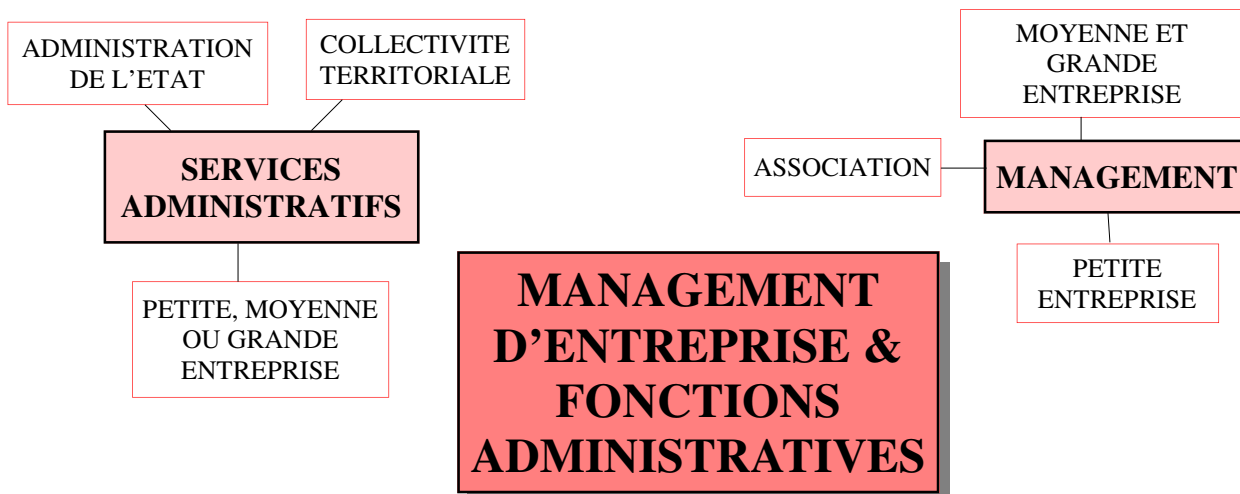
ADMINISTRATION DE L'ETAT

COLLECTIVITE TERRITORIALE

SERVICES ADMINISTRATIFS

PETITE, MOYENNE OU GRANDE ENTREPRISE

MOYENNE ET GRANDE ENTREPRISE

ASSOCIATION

MANAGEMENT

PETITE ENTREPRISE

MANAGEMENT D'ENTREPRISE & FONCTIONS ADMINISTRATIVES